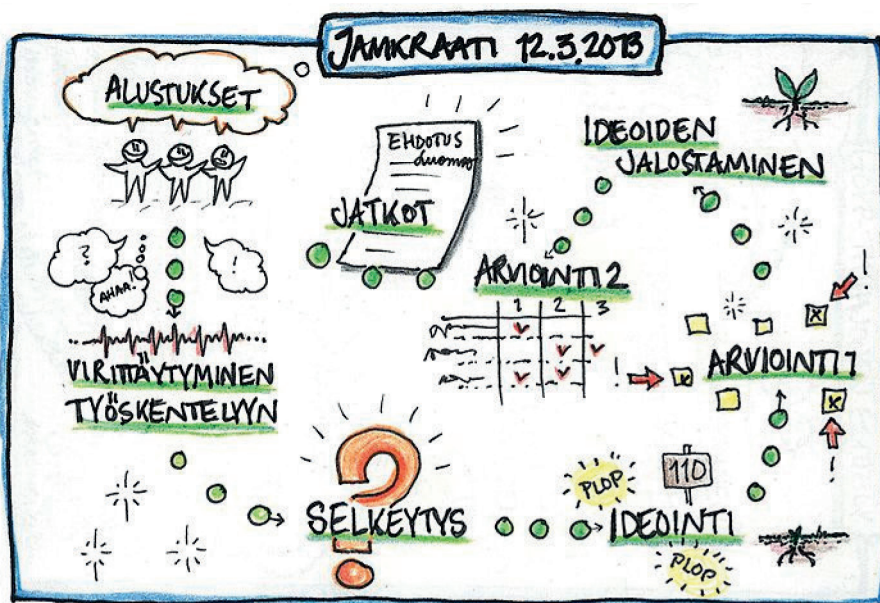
JAMKRAATI 12.3.2013

ALUSTUKSET

?

AHAA!

!

VIRITTÄYTYMINEN TYÖSKENTELYYN

EHDOTUS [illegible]

JATKOT

IDEOIDEN JALOSTAMINEN

ARVIOINTI 2

| 1 | 2 | 3 |
|---|---|---|

ARVIOINTI 1

!

!

!

SELKEYTYS

PLOP

110

IDEOINTI

PLOP